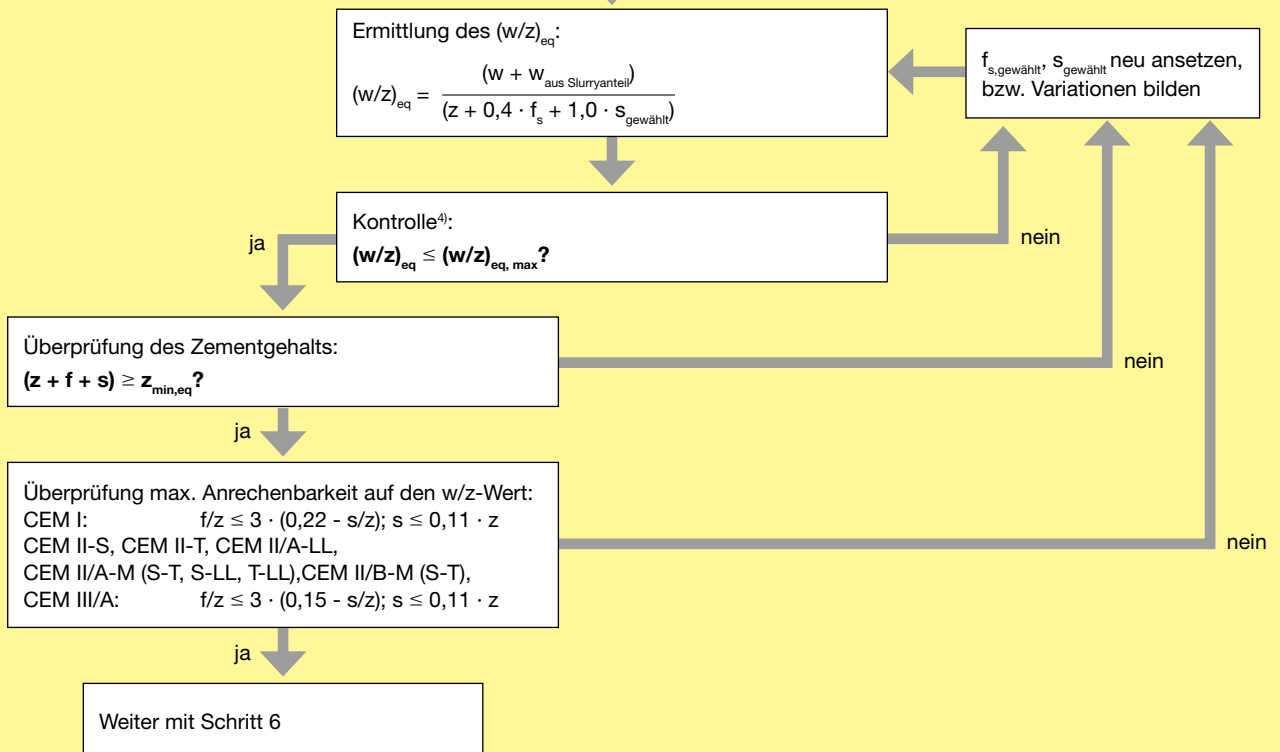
Ermittlung des $(w/z)_{eq}$:

$(w/z)_{eq} = \frac{(w + w_{aus\ Slurryanteil})}{(z + 0{,}4 \cdot f_s + 1{,}0 \cdot s_{gewählt})}$

$f_{s,gewählt}$, $s_{gewählt}$ neu ansetzen, bzw. Variationen bilden

Kontrolle⁴⁾:
$(w/z)_{eq} \leq (w/z)_{eq,\ max}$?

ja

nein

Überprüfung des Zementgehalts:
$(z + f + s) \geq z_{min,eq}$?

nein

ja

Überprüfung max. Anrechenbarkeit auf den w/z-Wert:
CEM I: $f/z \leq 3 \cdot (0{,}22 - s/z)$; $s \leq 0{,}11 \cdot z$
CEM II-S, CEM II-T, CEM II/A-LL,
CEM II/A-M (S-T, S-LL, T-LL),CEM II/B-M (S-T),
CEM III/A: $f/z \leq 3 \cdot (0{,}15 - s/z)$; $s \leq 0{,}11 \cdot z$

nein

ja

Weiter mit Schritt 6